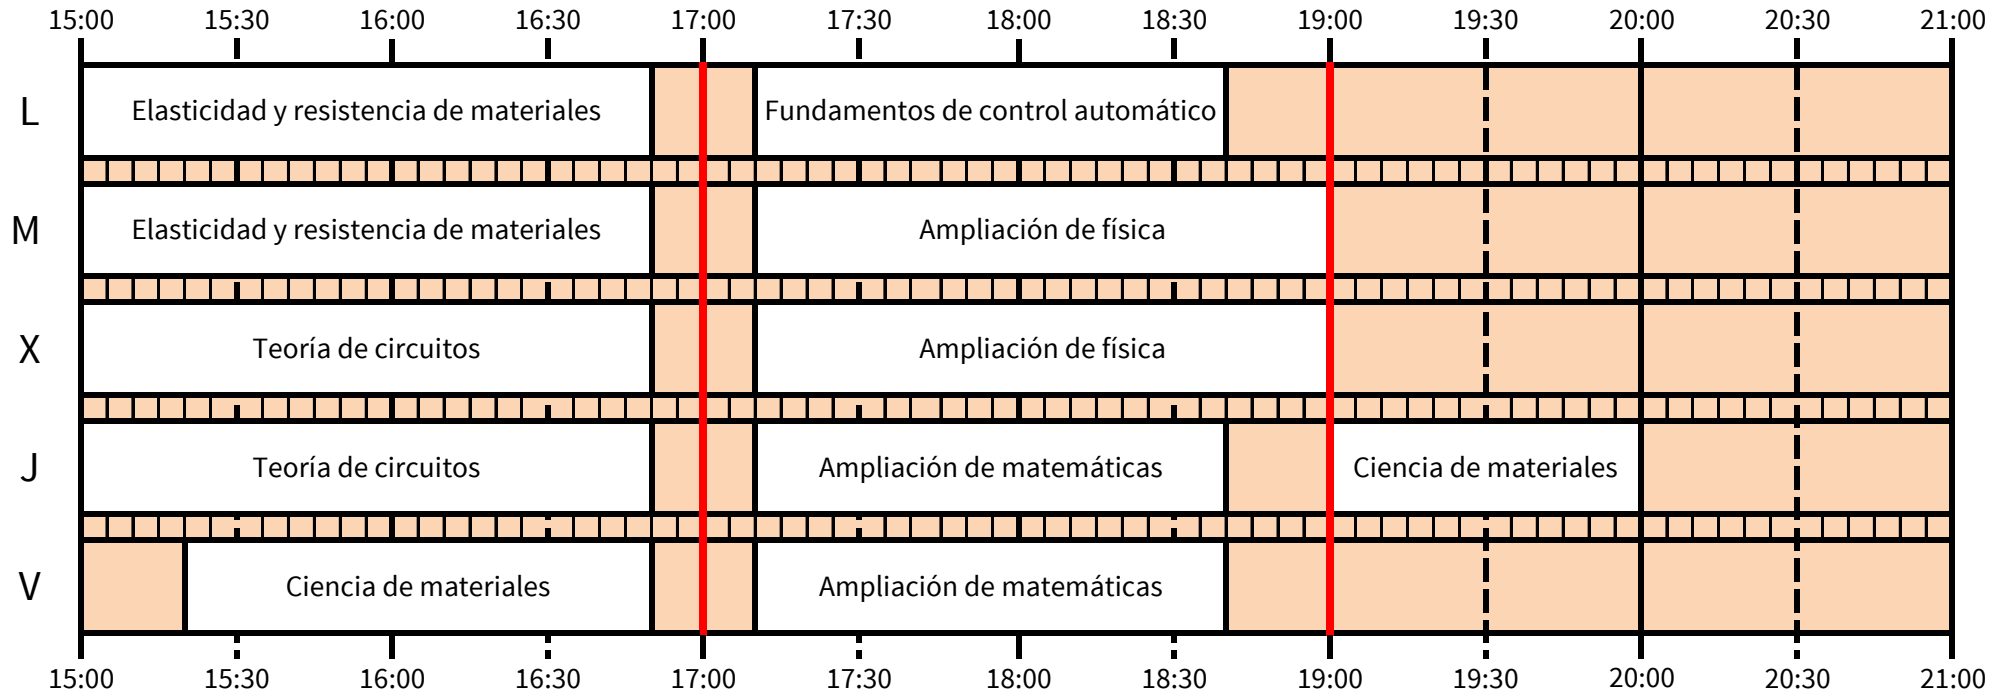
| | 15:00 | 15:30 | 16:00 | 16:30 | 17:00 | 17:30 | 18:00 | 18:30 | 19:00 | 19:30 | 20:00 | 20:30 | 21:00 |
|---|---|---|---|---|---|---|---|---|---|---|---|---|---|
| L | Elasticidad y resistencia de materiales | | | | | Fundamentos de control automático | | | | | | | |
| M | Elasticidad y resistencia de materiales | | | | | Ampliación de física | | | | | | | |
| X | Teoría de circuitos | | | | | Ampliación de física | | | | | | | |
| J | Teoría de circuitos | | | | | Ampliación de matemáticas | | | Ciencia de materiales | | | | |
| V | | Ciencia de materiales | | | | Ampliación de matemáticas | | | | | | | |

15:00 15:30 16:00 16:30 17:00 17:30 18:00 18:30 19:00 19:30 20:00 20:30 21:00